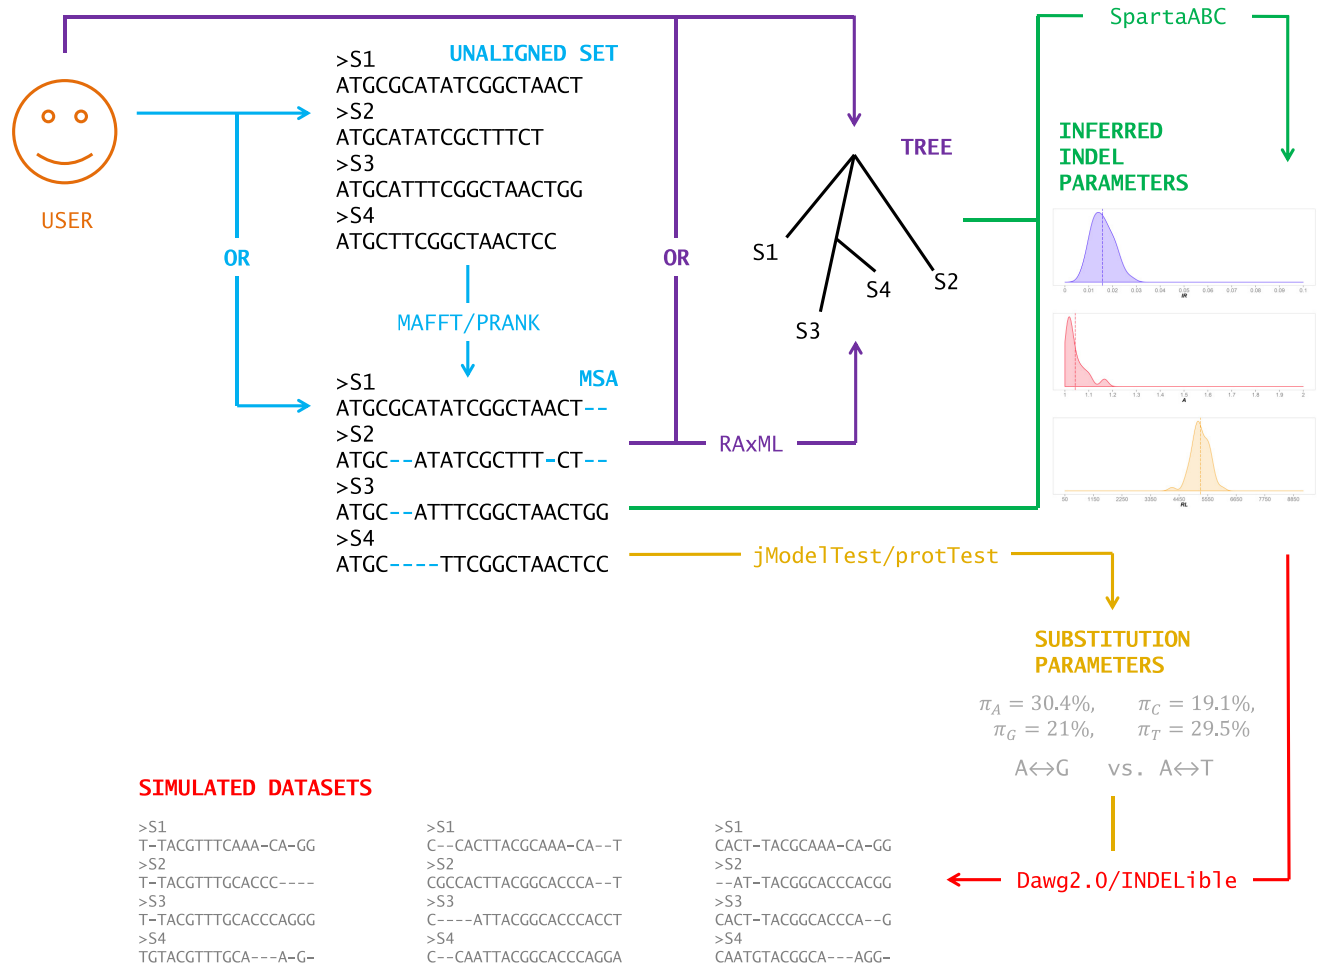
USER

OR

>S1 UNALIGNED SET
ATGCGCATATCGGCTAACT
>S2
ATGCATATCGCTTTCT
>S3
ATGCATTTCGGCTAACTGG
>S4
ATGCTTCGGCTAACTCC

MAFFT/PRANK

>S1 MSA
ATGCGCATATCGGCTAACT--
>S2
ATGC--ATATCGCTTT-CT--
>S3
ATGC--ATTTCGGCTAACTGG
>S4
ATGC----TTCGGCTAACTCC

OR

RAxML

TREE

S1
S4
S2
S3

SpartaABC

INFERRED
INDEL
PARAMETERS

jModelTest/protTest

SUBSTITUTION
PARAMETERS

$\pi_A = 30.4\%$, $\pi_C = 19.1\%$,
$\pi_G = 21\%$, $\pi_T = 29.5\%$

A↔G vs. A↔T

SIMULATED DATASETS

>S1
T-TACGTTTCAAA-CA-GG
>S2
T-TACGTTTGCACCC----
>S3
T-TACGTTTGCACCCAGGG
>S4
TGTACGTTTGCA---A-G-

>S1
C--CACTTACGCAAA-CA--T
>S2
CGCCACTTACGGCACCCA--T
>S3
C----ATTACGGCACCCACCT
>S4
C--CAATTACGGCACCCAGGA

>S1
CACT-TACGCAAA-CA-GG
>S2
--AT-TACGGCACCCACGG
>S3
CACT-TACGGCACCCA--G
>S4
CAATGTACGGCA---AGG-

Dawg2.0/INDELible